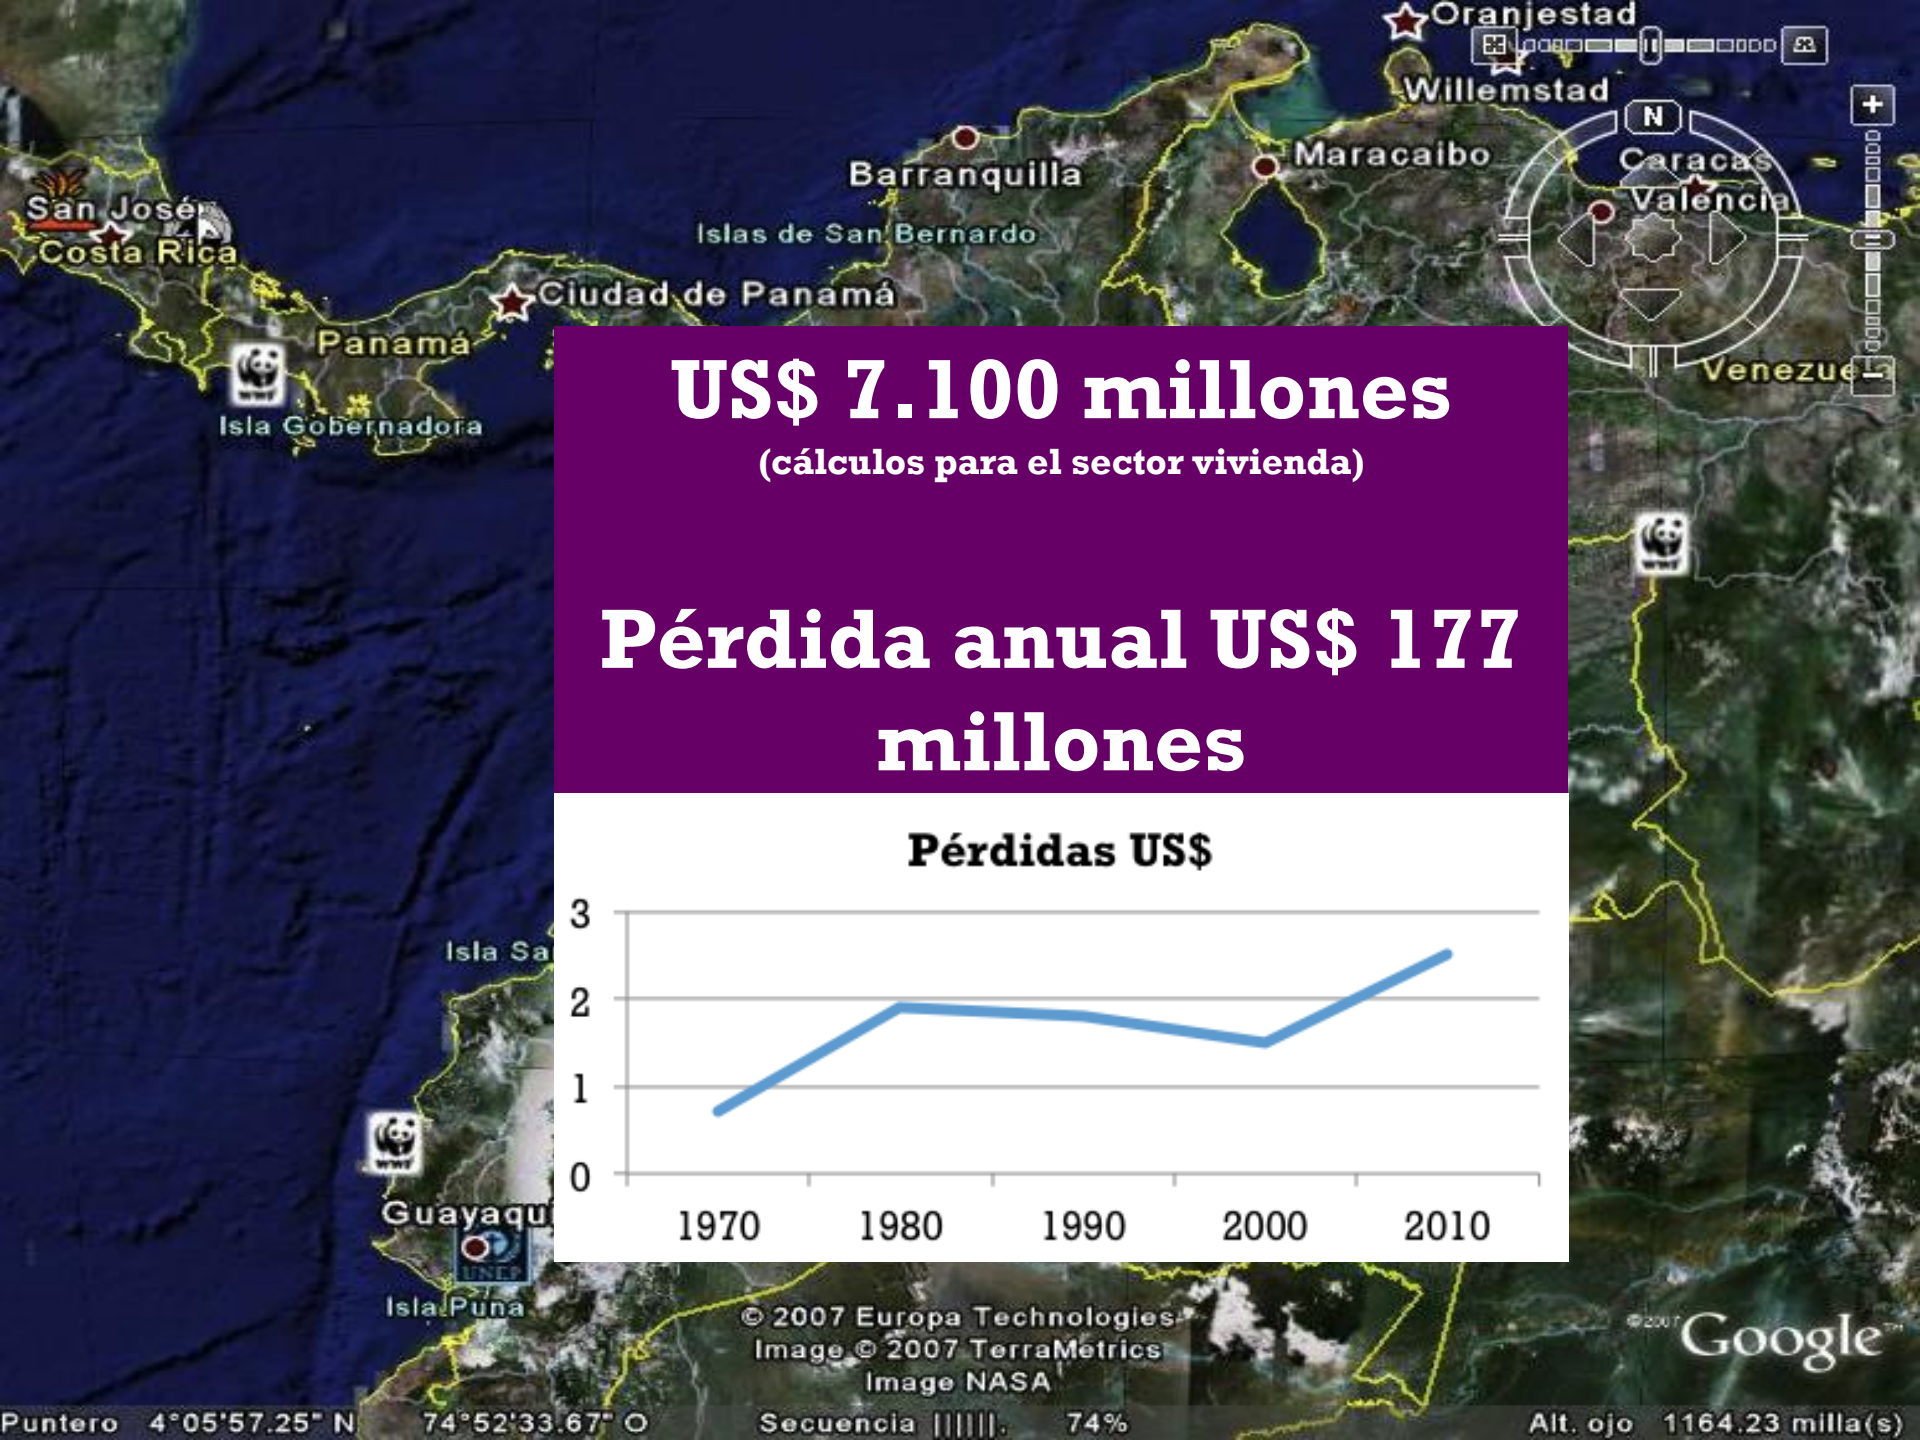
Oranjestad
Willemstad
N
Maracaibo
Caracas
Valencia
Barranquilla
San José
Costa Rica
Islas de San Bernardo
Ciudad de Panamá
Panamá
Isla Gobernadora
Venezue
US$ 7.100 millones
(cálculos para el sector vivienda)

Pérdida anual US$ 177 millones

Pérdidas US$
3
2
1
0
1970 1980 1990 2000 2010

Isla Sa
Guayaqu
UNEP
Isla Puna
© 2007 Europa Technologies
Image © 2007 TerraMetrics
Image NASA
©2007 Google
Puntero 4°05'57.25" N 74°52'33.67" O Secuencia |||||. 74% Alt. ojo 1164.23 milla(s)